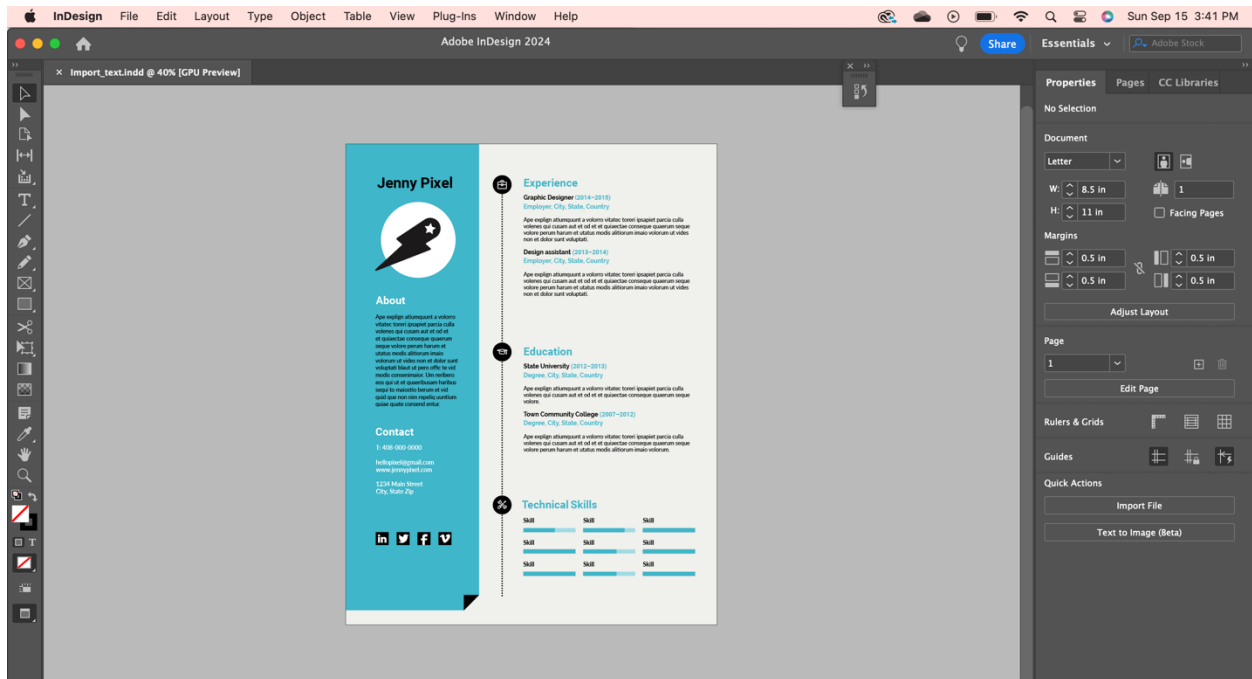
InDesign File Edit Layout Type Object Table View Plug-Ins Window Help

Sun Sep 15 3:41 PM

Adobe InDesign 2024

Share Essentials Adobe Stock

Import_text.indd @ 40% [GPU Preview]

Jenny Pixel

About

Ape explign atiumquunt a volorro vitatec toreri ipsapiet parcia culla volenes qui cusam aut et od et et quiaectae conseque quaerum seque volore perum harum et utatus modis alitiorum imaio volorum ut vides non et dolor sunt voluptati blaut ut pero offic te vid modis consenimaior. Um reribero eos qui ut et quaeribusam haribus sequi to maiostio berum et vid quid que non nim repelia uuntium quiae quate consend entur.

Contact

1: 406-000-0000

hellopixel@gmail.com
www.jennypixel.com

1234 Main Street
City, State Zip

Experience

Graphic Designer (2014–2015)
Employer, City, State, Country

Ape explign atiumquunt a volorro vitatec toreri ipsapiet parcia culla volenes qui cusam aut et od et et quiaectae conseque quaerum seque volore perum harum et utatus modis alitiorum imaio volorum ut vides non et dolor sunt voluptati.

Design assistant (2013–2014)
Employer, City, State, Country

Ape explign atiumquunt a volorro vitatec toreri ipsapiet parcia culla volenes qui cusam aut et od et et quiaectae conseque quaerum seque volore perum harum et utatus modis alitiorum imaio volorum ut vides non et dolor sunt voluptati.

Education

State University (2012–2013)
Degree, City, State, Country

Ape explign atiumquunt a volorro vitatec toreri ipsapiet parcia culla volenes qui cusam aut et od et et quiaectae conseque quaerum seque volore.

Town Community College (2007–2012)
Degree, City, State, Country

Ape explign atiumquunt a volorro vitatec toreri ipsapiet parcia culla volenes qui cusam aut et od et et quiaectae conseque quaerum seque volore perum harum et utatus modis alitiorum imaio volorum.

Technical Skills

Skill Skill Skill
Skill Skill Skill
Skill Skill Skill

Properties Pages CC Libraries

No Selection

Document

Letter

W: 8.5 in
H: 11 in
1
Facing Pages

Margins

0.5 in 0.5 in
0.5 in 0.5 in

Adjust Layout

Page

1

Edit Page

Rulers & Grids

Guides

Quick Actions

Import File

Text to Image (Beta)